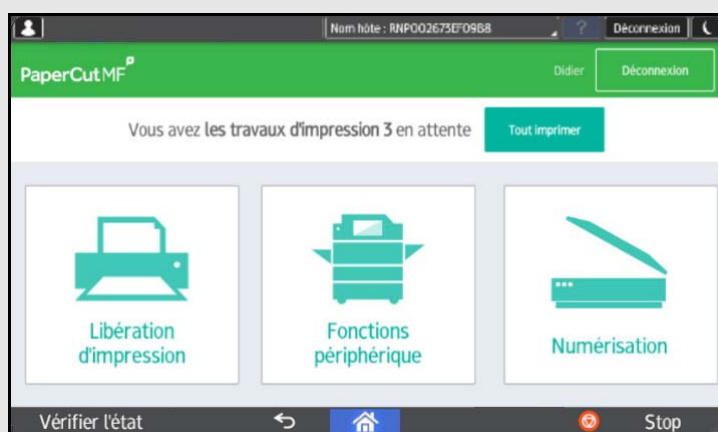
Nom hôte : RNP002673EF09B8

?

Déconnexion

PaperCut MF

Didier

Déconnexion

Vous avez les travaux d'impression 3 en attente

Tout imprimer

Libération d'impression

Fonctions périphérique

Numérisation

Vérifier l'état

Stop